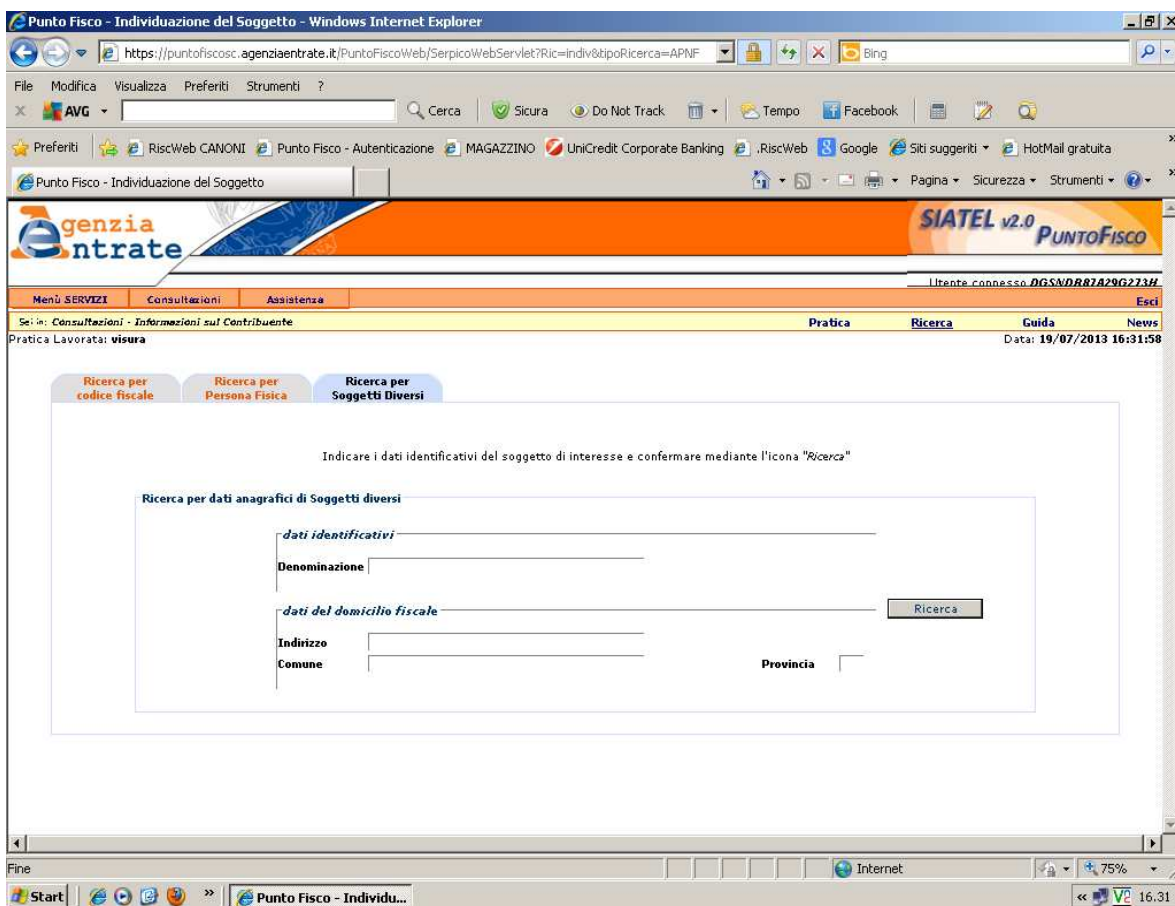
Punto Fisco - Individuazione del Soggetto - Windows Internet Explorer

https://puntofiscosc.agenziaentrate.it/PuntoFiscoWeb/SerpicoWebServlet?Ric=indiv&tipoRicerca=APNF

Bing

File Modifica Visualizza Preferiti Strumenti ?

AVG Cerca Sicura Do Not Track Tempo Facebook

Preferiti RiscWeb CANONI Punto Fisco - Autenticazione MAGAZZINO UniCredit Corporate Banking .RiscWeb Google Siti suggeriti HotMail gratuita

Punto Fisco - Individuazione del Soggetto

Pagina Sicurezza Strumenti

agenzia entrate

SIATEL v2.0 PUNTOFISCO

Utente connesso DGSNDR87A29G273H

Menù SERVIZI Consultazioni Assistenza

Esci

Sei in: Consultazioni - Informazioni sul Contribuente

Pratica Ricerca Guida News

Pratica Lavorata: visura

Data: 19/07/2013 16:31:58

Ricerca per codice fiscale

Ricerca per Persona Fisica

Ricerca per Soggetti Diversi

Indicare i dati identificativi del soggetto di interesse e confermare mediante l'icona "Ricerca"

Ricerca per dati anagrafici di Soggetti diversi

dati identificativi

Denominazione

dati del domicilio fiscale

Ricerca

Indirizzo

Comune

Provincia

Fine

Internet

75%

Start

Punto Fisco - Individu...

16.31